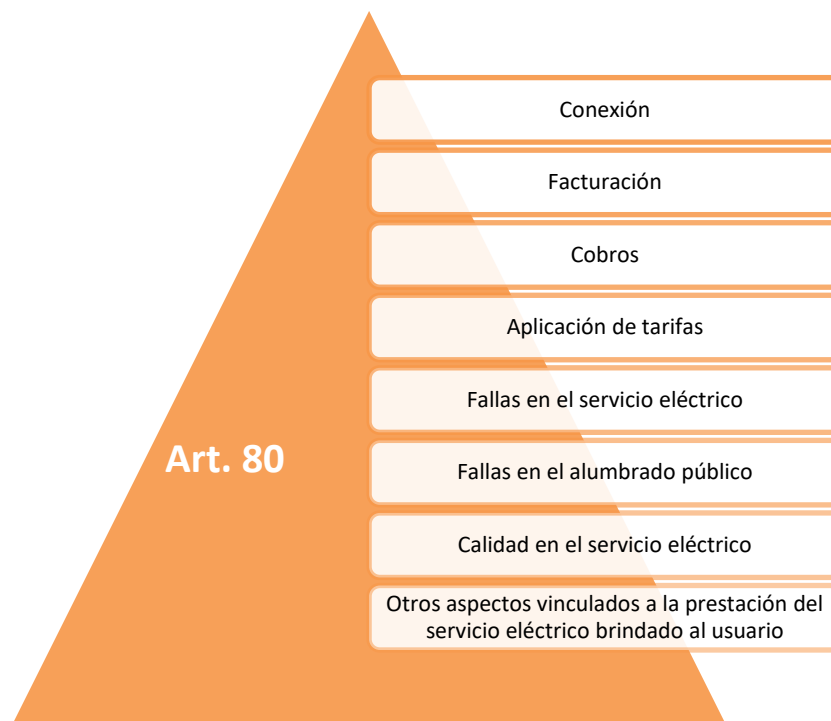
Art. 80

Conexión

Facturación

Cobros

Aplicación de tarifas

Fallas en el servicio eléctrico

Fallas en el alumbrado público

Calidad en el servicio eléctrico

Otros aspectos vinculados a la prestación del servicio eléctrico brindado al usuario